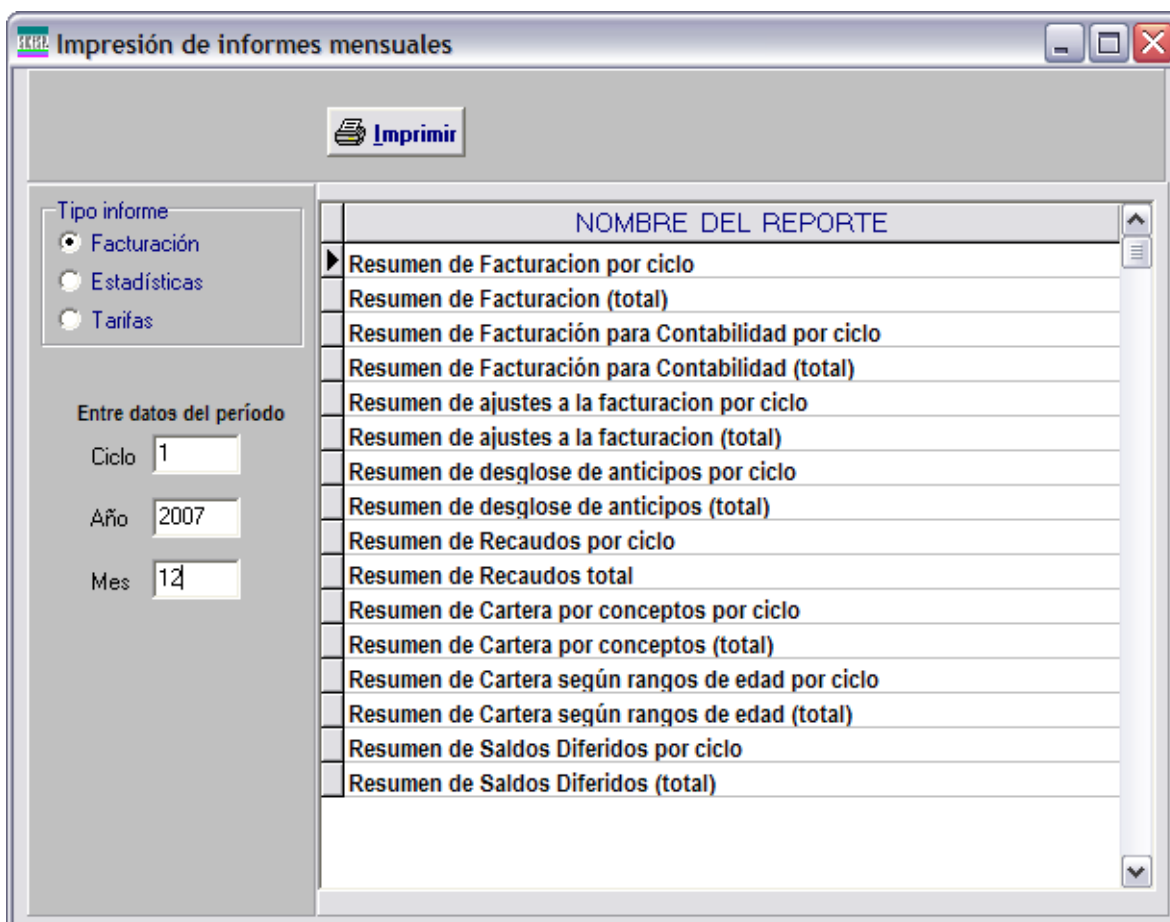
Impresión de informes mensuales

Imprimir

Tipo informe
Facturación
Estadísticas
Tarifas

Entre datos del período
Ciclo 1
Año 2007
Mes 12

| NOMBRE DEL REPORTE |
|---|
| Resumen de Facturacion por ciclo |
| Resumen de Facturacion (total) |
| Resumen de Facturación para Contabilidad por ciclo |
| Resumen de Facturación para Contabilidad (total) |
| Resumen de ajustes a la facturacion por ciclo |
| Resumen de ajustes a la facturacion (total) |
| Resumen de desglose de anticipos por ciclo |
| Resumen de desglose de anticipos (total) |
| Resumen de Recaudos por ciclo |
| Resumen de Recaudos total |
| Resumen de Cartera por conceptos por ciclo |
| Resumen de Cartera por conceptos (total) |
| Resumen de Cartera según rangos de edad por ciclo |
| Resumen de Cartera según rangos de edad (total) |
| Resumen de Saldos Diferidos por ciclo |
| Resumen de Saldos Diferidos (total) |